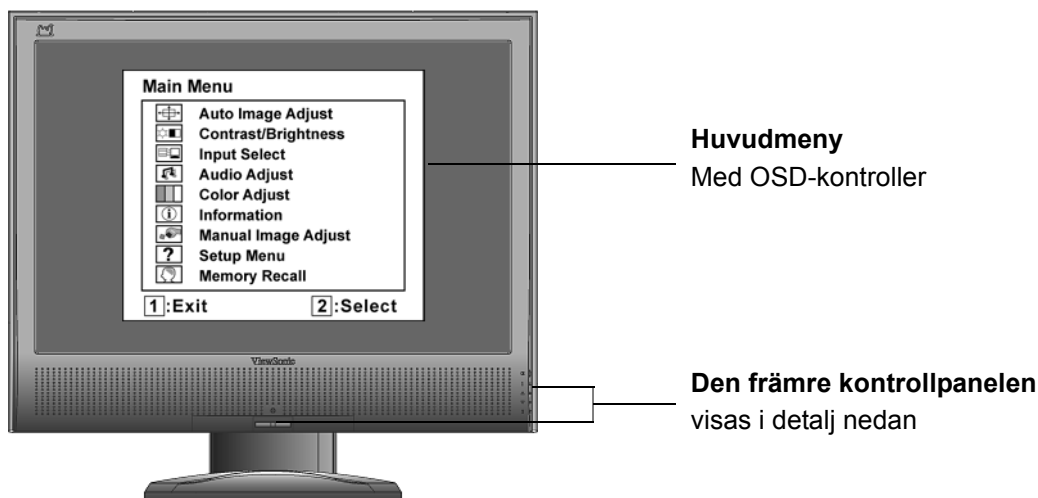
Main Menu
Auto Image Adjust
Contrast/Brightness
Input Select
Audio Adjust
Color Adjust
Information
Manual Image Adjust
Setup Menu
Memory Recall
1:Exit
2:Select

ViewSonic

**Huvudmeny**
Med OSD-kontroller

**Den främre kontrollpanelen**
visas i detalj nedan